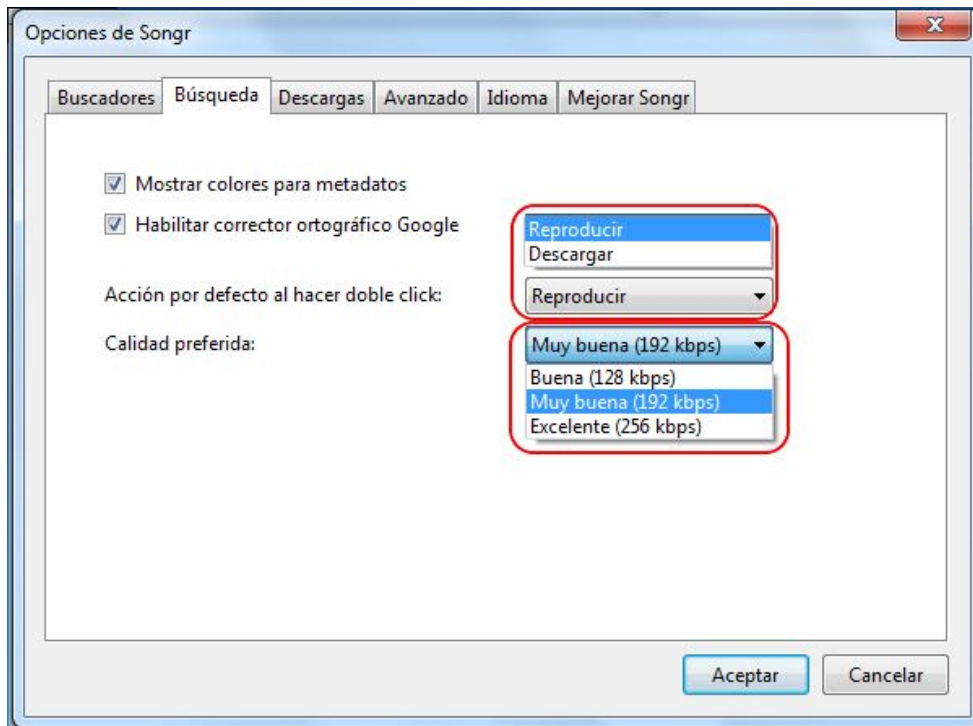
Opciones de Songr

Buscadores | Búsqueda | Descargas | Avanzado | Idioma | Mejorar Songr

Mostrar colores para metadatos

Habilitar corrector ortográfico Google

Reproducir
Descargar

Acción por defecto al hacer doble click: Reproducir

Calidad preferida: Muy buena (192 kbps)

Buena (128 kbps)
Muy buena (192 kbps)
Excelente (256 kbps)

Aceptar
Cancelar